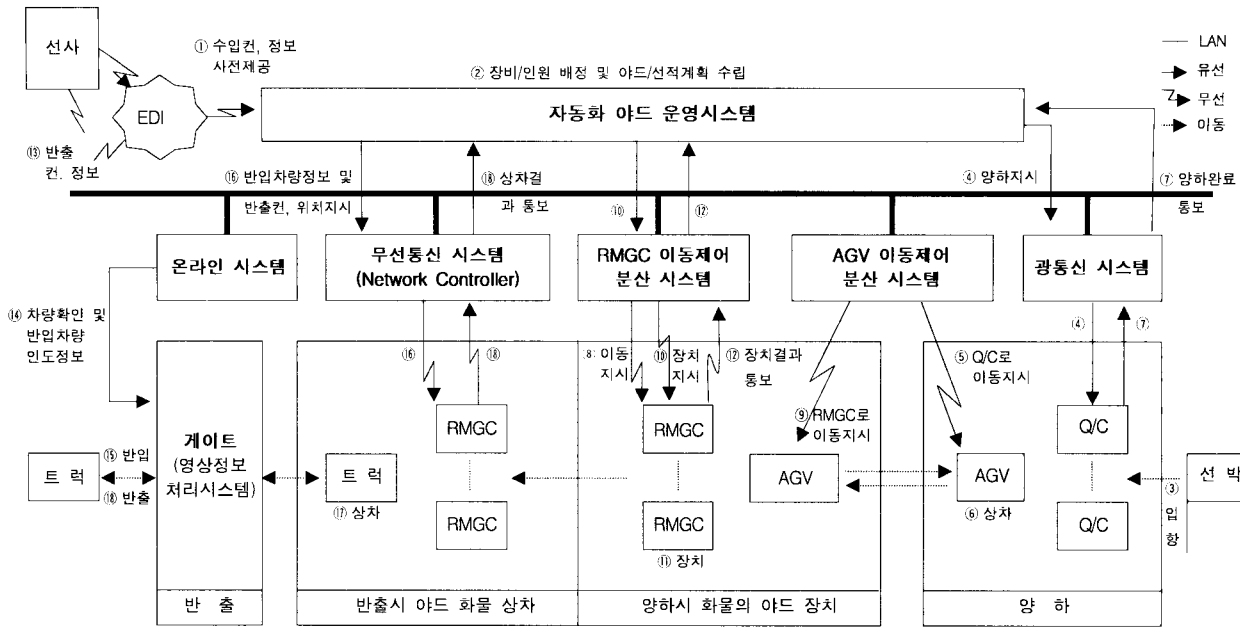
선사

① 수입컨, 정보 사전제공

② 장비/인원 배정 및 야드/선적계획 수립

EDI

— LAN
→ 유선
↯ 무선
⋯ 이동

⑬ 반출 컨. 정보

자동화 야드 운영시스템

⑯ 반입차량정보 및 반출컨, 위치지시

⑱ 상차결과 통보

⑩

⑫

④ 양하지시

⑦ 양하완료 통보

온라인 시스템

무선통신 시스템 (Network Controller)

RMGC 이동제어 분산 시스템

AGV 이동제어 분산 시스템

광통신 시스템

⑭ 차량확인 및 반입차량 인도정보

⑯

⑱

⑧ 이동지시

⑩ 장치지시

⑫ 장치결과 통보

⑤ Q/C로 이동지시

④

⑦

게이트 (영상정보 처리시스템)

RMGC

RMGC

⑨ RMGC로 이동지시

Q/C

트 럭

⑮ 반입

⑱ 반출

트 럭

⑰ 상차

RMGC

AGV

AGV

⑥ 상차

선 박

③ 입항

RMGC

⑪ 장치

Q/C

반 출

반출시 야드 화물 상차

양하시 화물의 야드 장치

양 하